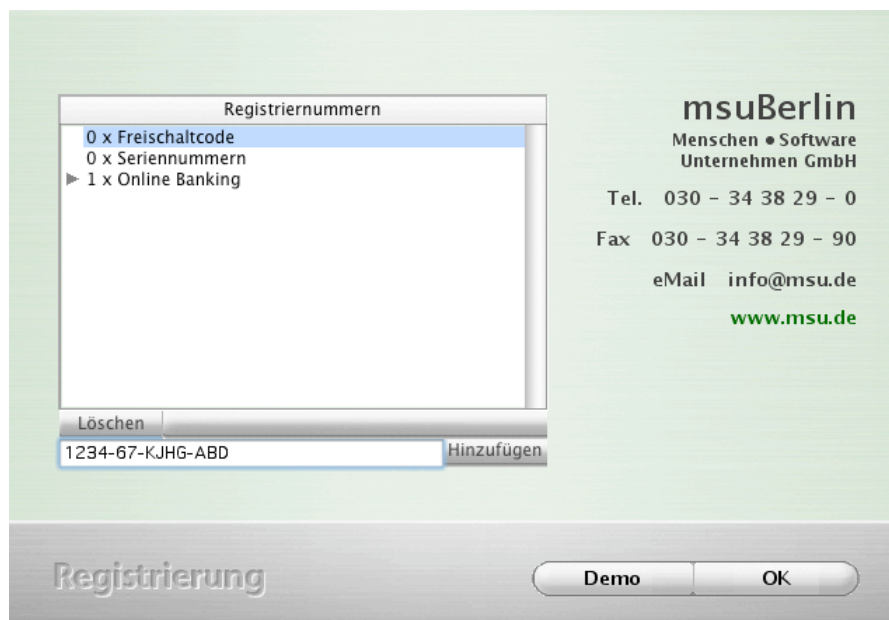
Registriernummern

0 x Freischaltcode
0 x Seriennummern
1 x Online Banking

Löschen

1234-67-KJHG-ABD

Hinzufügen

msuBerlin
Menschen • Software
Unternehmen GmbH

Tel. 030 - 34 38 29 - 0

Fax 030 - 34 38 29 - 90

eMail info@msu.de

www.msu.de

Registrierung

Demo

OK